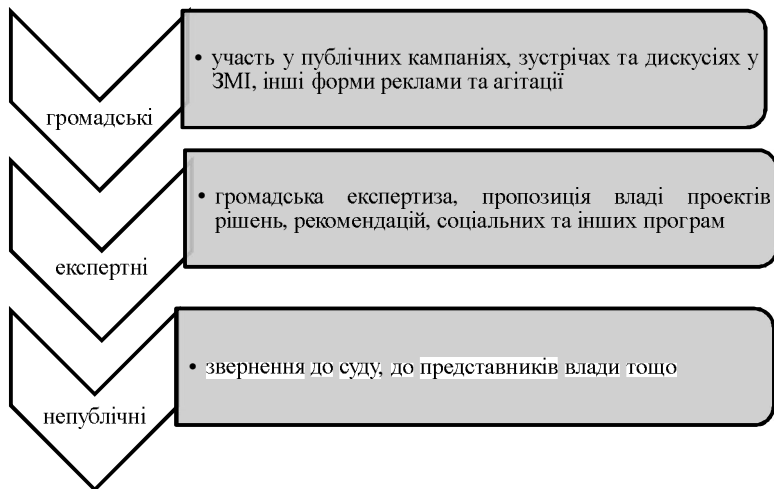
громадські

• участь у публічних кампаніях, зустрічах та дискусіях у ЗМІ, інші форми реклами та агітації

експертні

• громадська експертиза, пропозиція владі проектів рішень, рекомендацій, соціальних та інших програм

непублічні

• звернення до суду, до представників влади тощо